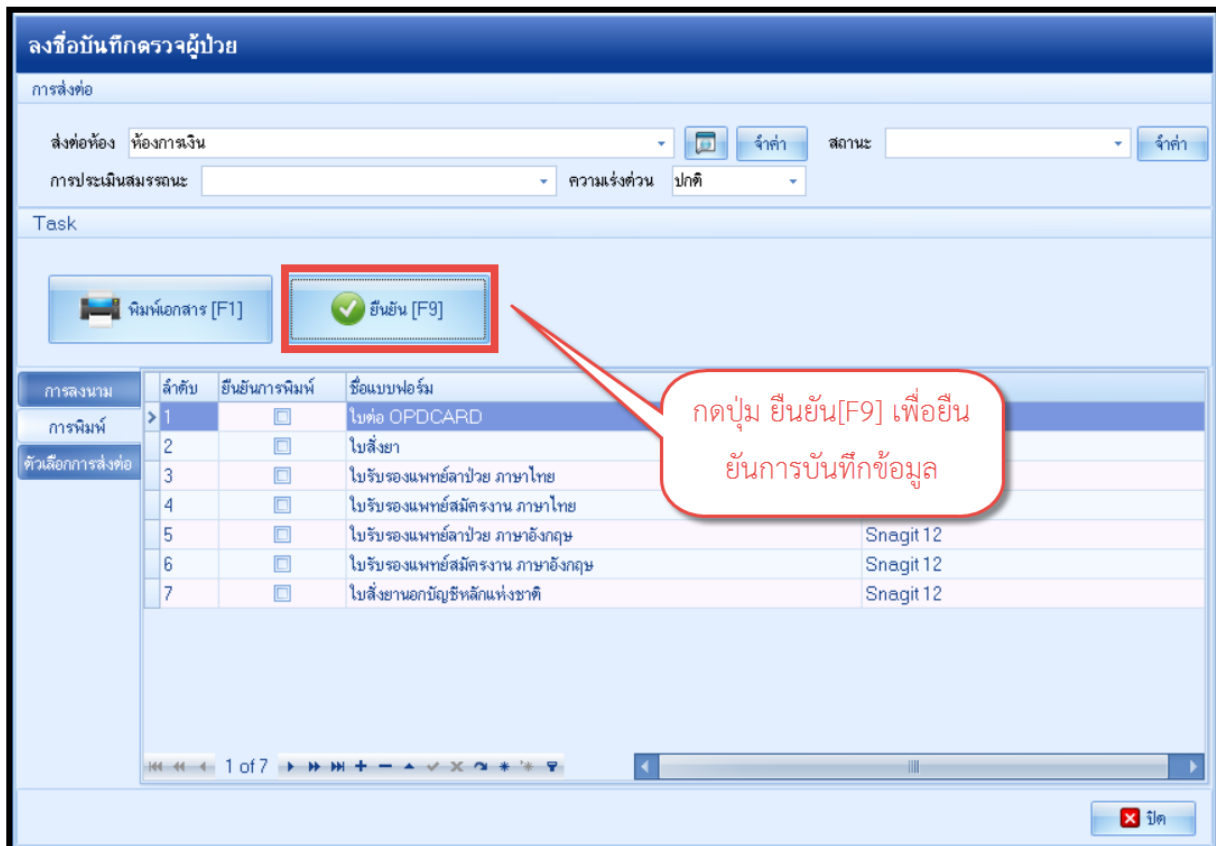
ลงชื่อบันทึกตรวจผู้ป่วย

การส่งต่อ

ส่งต่อห้อง ห้องการเงิน จำค่า สถานะ จำค่า

การประเมินสมรรถนะ ความเร่งด่วน ปกติ

Task

พิมพ์เอกสาร [F1]

ยืนยัน [F9]

การลงนาม

การพิมพ์

ตัวเลือกการส่งต่อ

| ลำดับ | ยืนยันการพิมพ์ | ชื่อแบบฟอร์ม | |
|---|---|---|---|
| 1 | ☐ | ใบต่อ OPDCARD | |
| 2 | ☐ | ใบสั่งยา | |
| 3 | ☐ | ใบรับรองแพทย์ลาป่วย ภาษาไทย | |
| 4 | ☐ | ใบรับรองแพทย์สมัครงาน ภาษาไทย | |
| 5 | ☐ | ใบรับรองแพทย์ลาป่วย ภาษาอังกฤษ | Snagit 12 |
| 6 | ☐ | ใบรับรองแพทย์สมัครงาน ภาษาอังกฤษ | Snagit 12 |
| 7 | ☐ | ใบสั่งยานอกบัญชีหลักแห่งชาติ | Snagit 12 |

กดปุ่ม ยืนยัน[F9] เพื่อยืนยันการบันทึกข้อมูล

1 of 7

ปิด